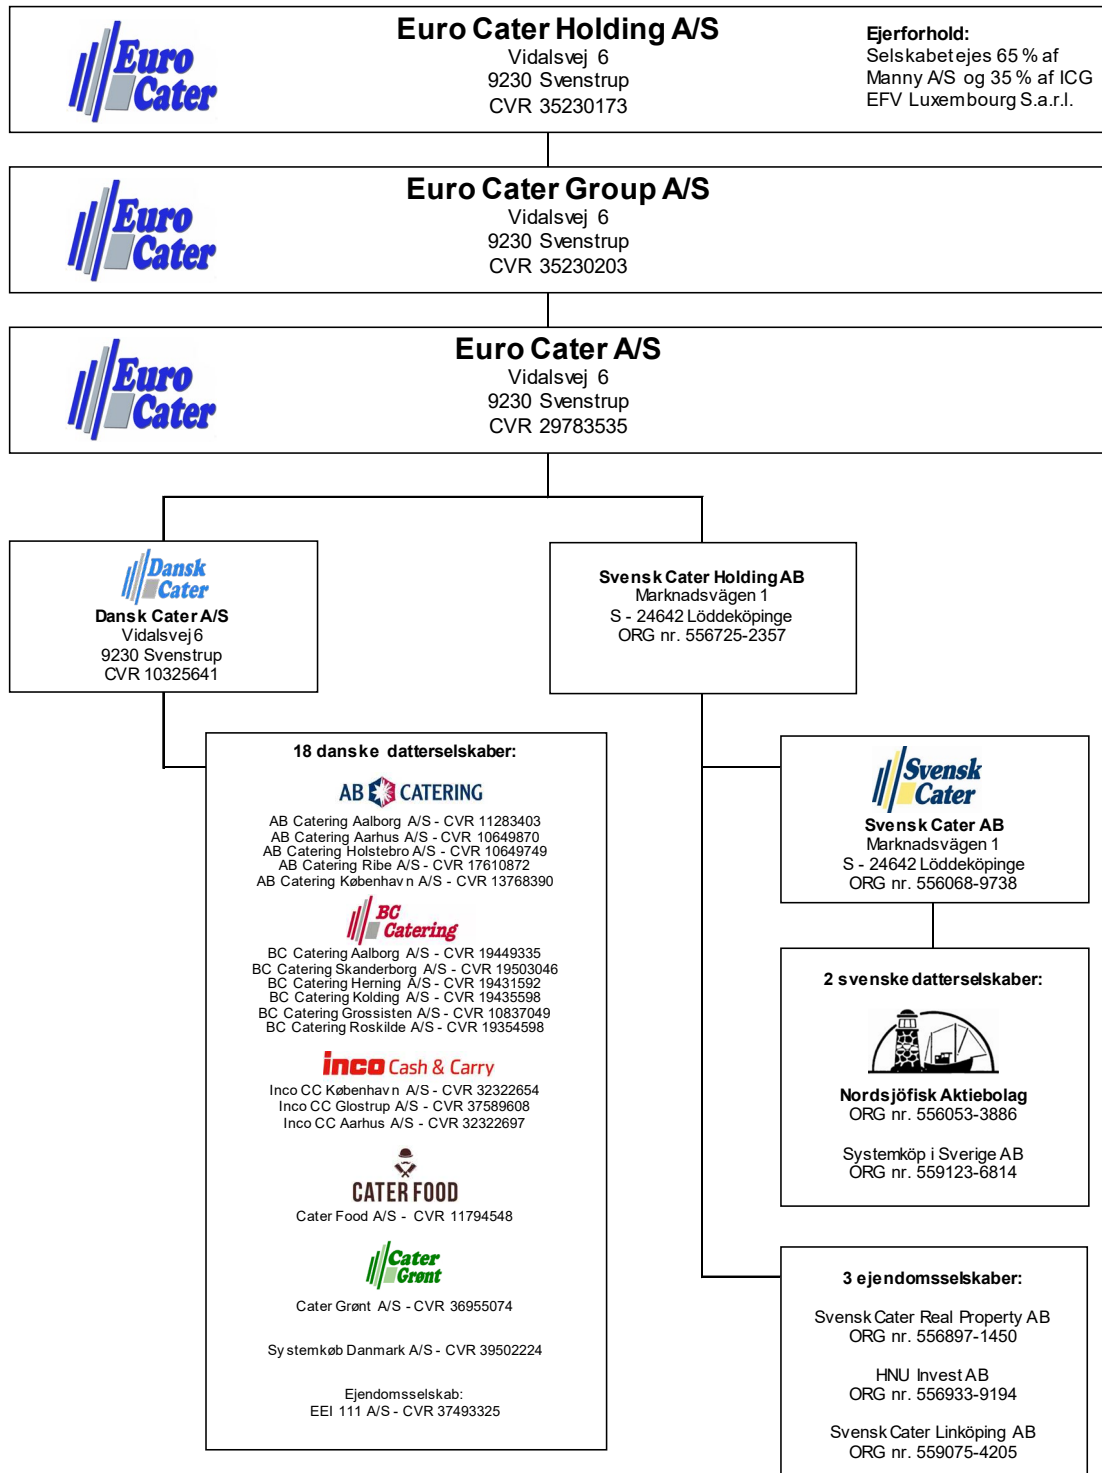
Euro Cater

Euro Cater Holding A/S
Vidalsvej 6
9230 Svenstrup
CVR 35230173

Ejerforhold:
Selskabet ejes 65 % af Manny A/S og 35 % af ICG EFV Luxembourg S.a.r.l.

Euro Cater

Euro Cater Group A/S
Vidalsvej 6
9230 Svenstrup
CVR 35230203

Euro Cater

Euro Cater A/S
Vidalsvej 6
9230 Svenstrup
CVR 29783535

Dansk Cater

Dansk Cater A/S
Vidalsvej 6
9230 Svenstrup
CVR 10325641

Svensk Cater Holding AB
Marknadsvägen 1
S - 24642 Löddeköpinge
ORG nr. 556725-2357

18 danske datterselskaber:

AB CATERING

AB Catering Aalborg A/S - CVR 11283403
AB Catering Aarhus A/S - CVR 10649870
AB Catering Holstebro A/S - CVR 10649749
AB Catering Ribe A/S - CVR 17610872
AB Catering København A/S - CVR 13768390

BC Catering

BC Catering Aalborg A/S - CVR 19449335
BC Catering Skanderborg A/S - CVR 19503046
BC Catering Herning A/S - CVR 19431592
BC Catering Kolding A/S - CVR 19435598
BC Catering Grossisten A/S - CVR 10837049
BC Catering Roskilde A/S - CVR 19354598

inco Cash & Carry

Inco CC København A/S - CVR 32322654
Inco CC Glostrup A/S - CVR 37589608
Inco CC Aarhus A/S - CVR 32322697

CATER FOOD

Cater Food A/S - CVR 11794548

Cater Grønt

Cater Grønt A/S - CVR 36955074

Systemkøb Danmark A/S - CVR 39502224

Ejendomsselskab:
EEI 111 A/S - CVR 37493325

Svensk Cater

Svensk Cater AB
Marknadsvägen 1
S - 24642 Löddeköpinge
ORG nr. 556068-9738

2 svenske datterselskaber:

Nordsjöfisk Aktiebolag
ORG nr. 556053-3886

Systemköp i Sverige AB
ORG nr. 559123-6814

3 ejendomsselskaber:

Svensk Cater Real Property AB
ORG nr. 556897-1450

HNU Invest AB
ORG nr. 556933-9194

Svensk Cater Linköping AB
ORG nr. 559075-4205